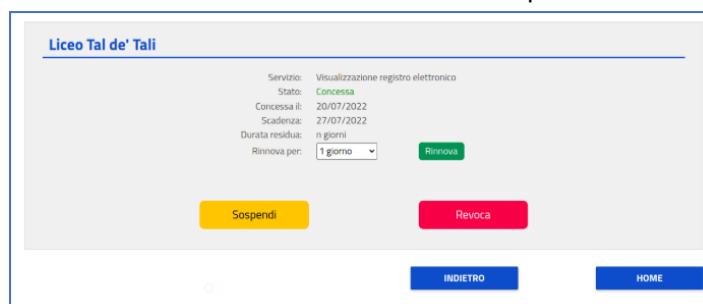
Liceo Tal de' Tali

Servizio: Visualizzazione registro elettronico
Stato: Concessa
Concessa il: 20/07/2022
Scadenza: 27/07/2022
Durata residua: n giorni
Rinnova per: 1 giorno
Rinnova

Sospendi
Revoca

INDIETRO
HOME